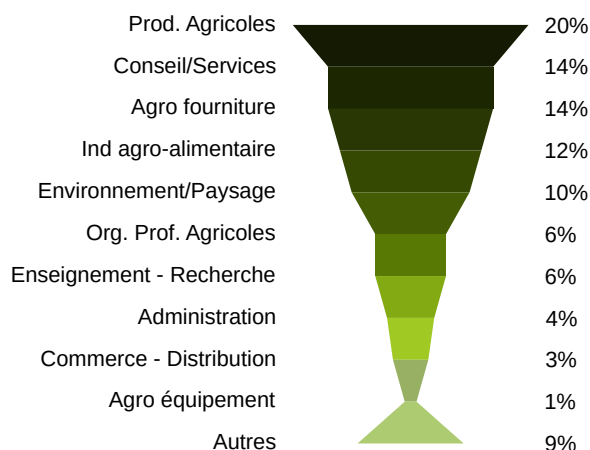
| | |
|---|---|
| Prod. Agricoles | 20% |
| Conseil/Services | 14% |
| Agro fourniture | 14% |
| Ind agro-alimentaire | 12% |
| Environnement/Paysage | 10% |
| Org. Prof. Agricoles | 6% |
| Enseignement - Recherche | 6% |
| Administration | 4% |
| Commerce - Distribution | 3% |
| Agro équipement | 1% |
| Autres | 9% |